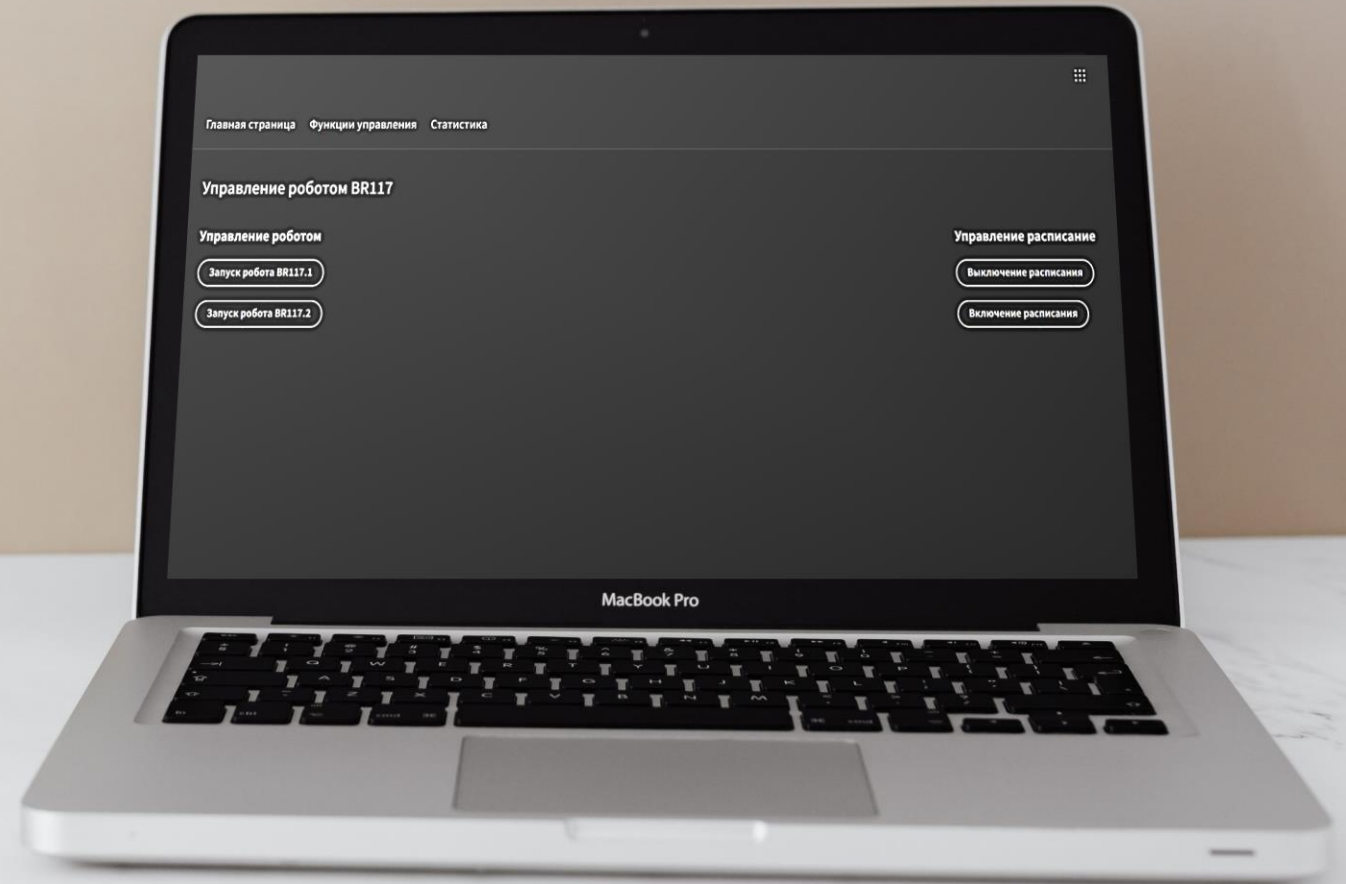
Главная страница Функции управления Статистика

Управление роботом BR117

Управление роботом

Запуск робота BR117.1

Запуск робота BR117.2

Управление расписание

Выключение расписания

Включение расписания

MacBook Pro